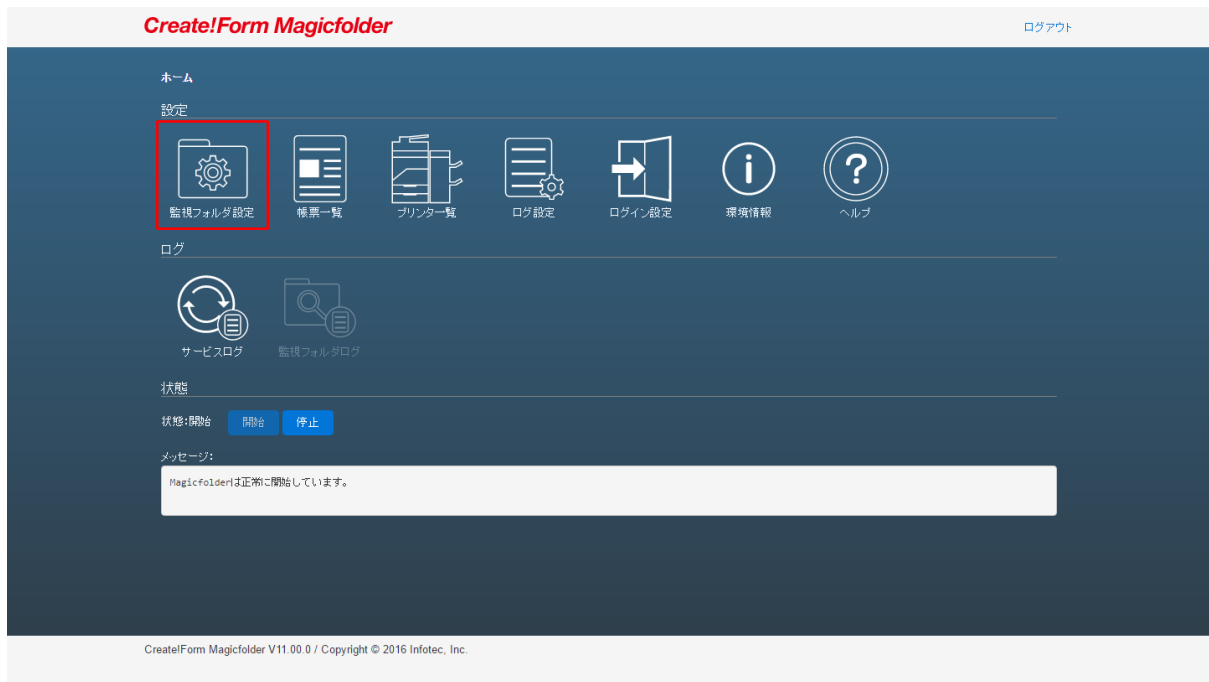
Create!Form Magicfolder

ログアウト

ホーム

設定

監視フォルダ設定
帳票一覧
プリンター一覧
ログ設定
ログイン設定
環境情報
ヘルプ

ログ

サービスログ
監視フォルダログ

状態

状態:開始
開始
停止

メッセージ:

Magicfolderは正常に開始しています。

Create!Form Magicfolder V11.00.0 / Copyright © 2016 Infotec, Inc.